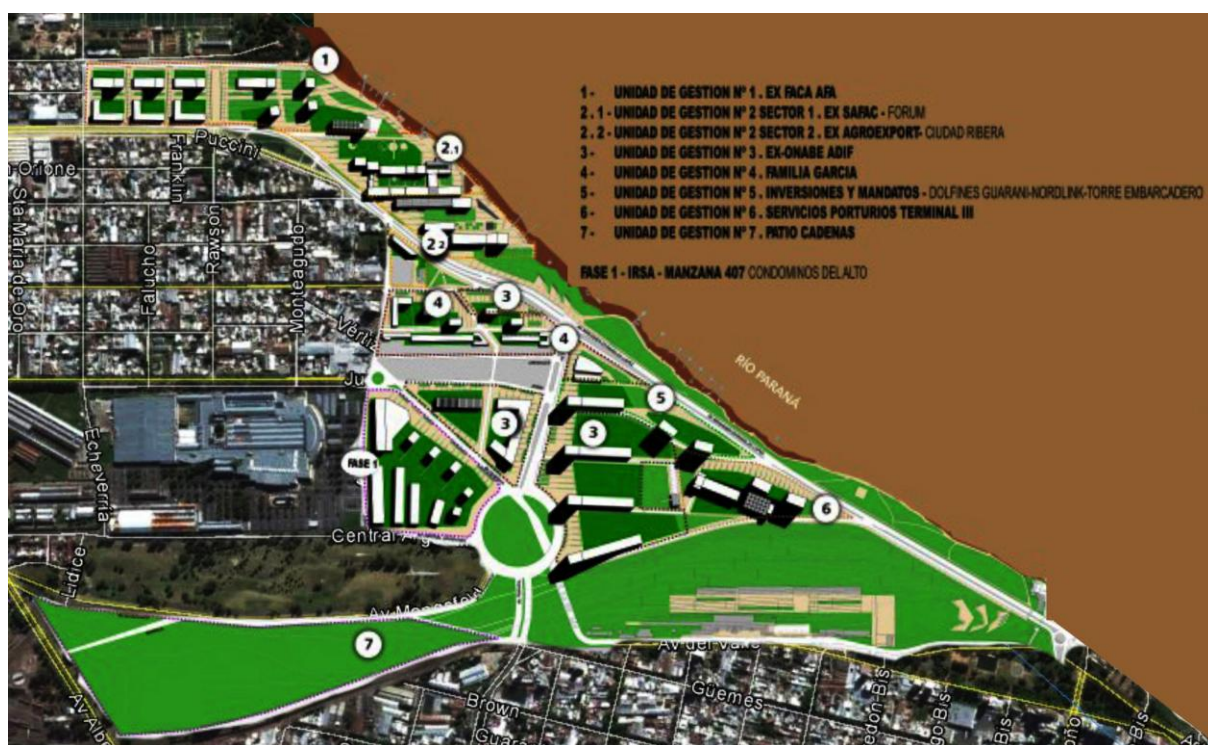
1 - UNIDAD DE GESTION Nº 1 . EX FACA AFA
2 . 1 - UNIDAD DE GESTION Nº 2 SECTOR 1 . EX SAFAC - FORUM
2 . 2 - UNIDAD DE GESTION Nº 2 SECTOR 2 . EX AGROEXPORT- CIUDAD RIBERA
3 - UNIDAD DE GESTION Nº 3 . EX-ONABE ADIF
4 - UNIDAD DE GESTION Nº 4 . FAMILIA GARCIA
5 - UNIDAD DE GESTION Nº 5 . INVERSIONES Y MANDATOS - DOLFINES GUARANI-NORDLINK-TORRE EMBARCADERO
6 - UNIDAD DE GESTION Nº 6 . SERVICIOS PORTURIOS TERMINAL III
7 - UNIDAD DE GESTION Nº 7 . PATIO CADENAS

FASE 1 - IRSA - MANZANA 407 CONDOMINOS DEL ALTO

RÍO PARANÁ

1
2.1
2.2
3
3
3
3
4
4
5
6
7
FASE 1

Puccini
Orione
Franklin
Rawson
Sta María de Oro
Falucho
Monteagudo
Vértiz
Ju
Echeverría
Central Arg
Lídice
Av Mongsfeld
Av del Valle
Brown
Guemes
Av Albe
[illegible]